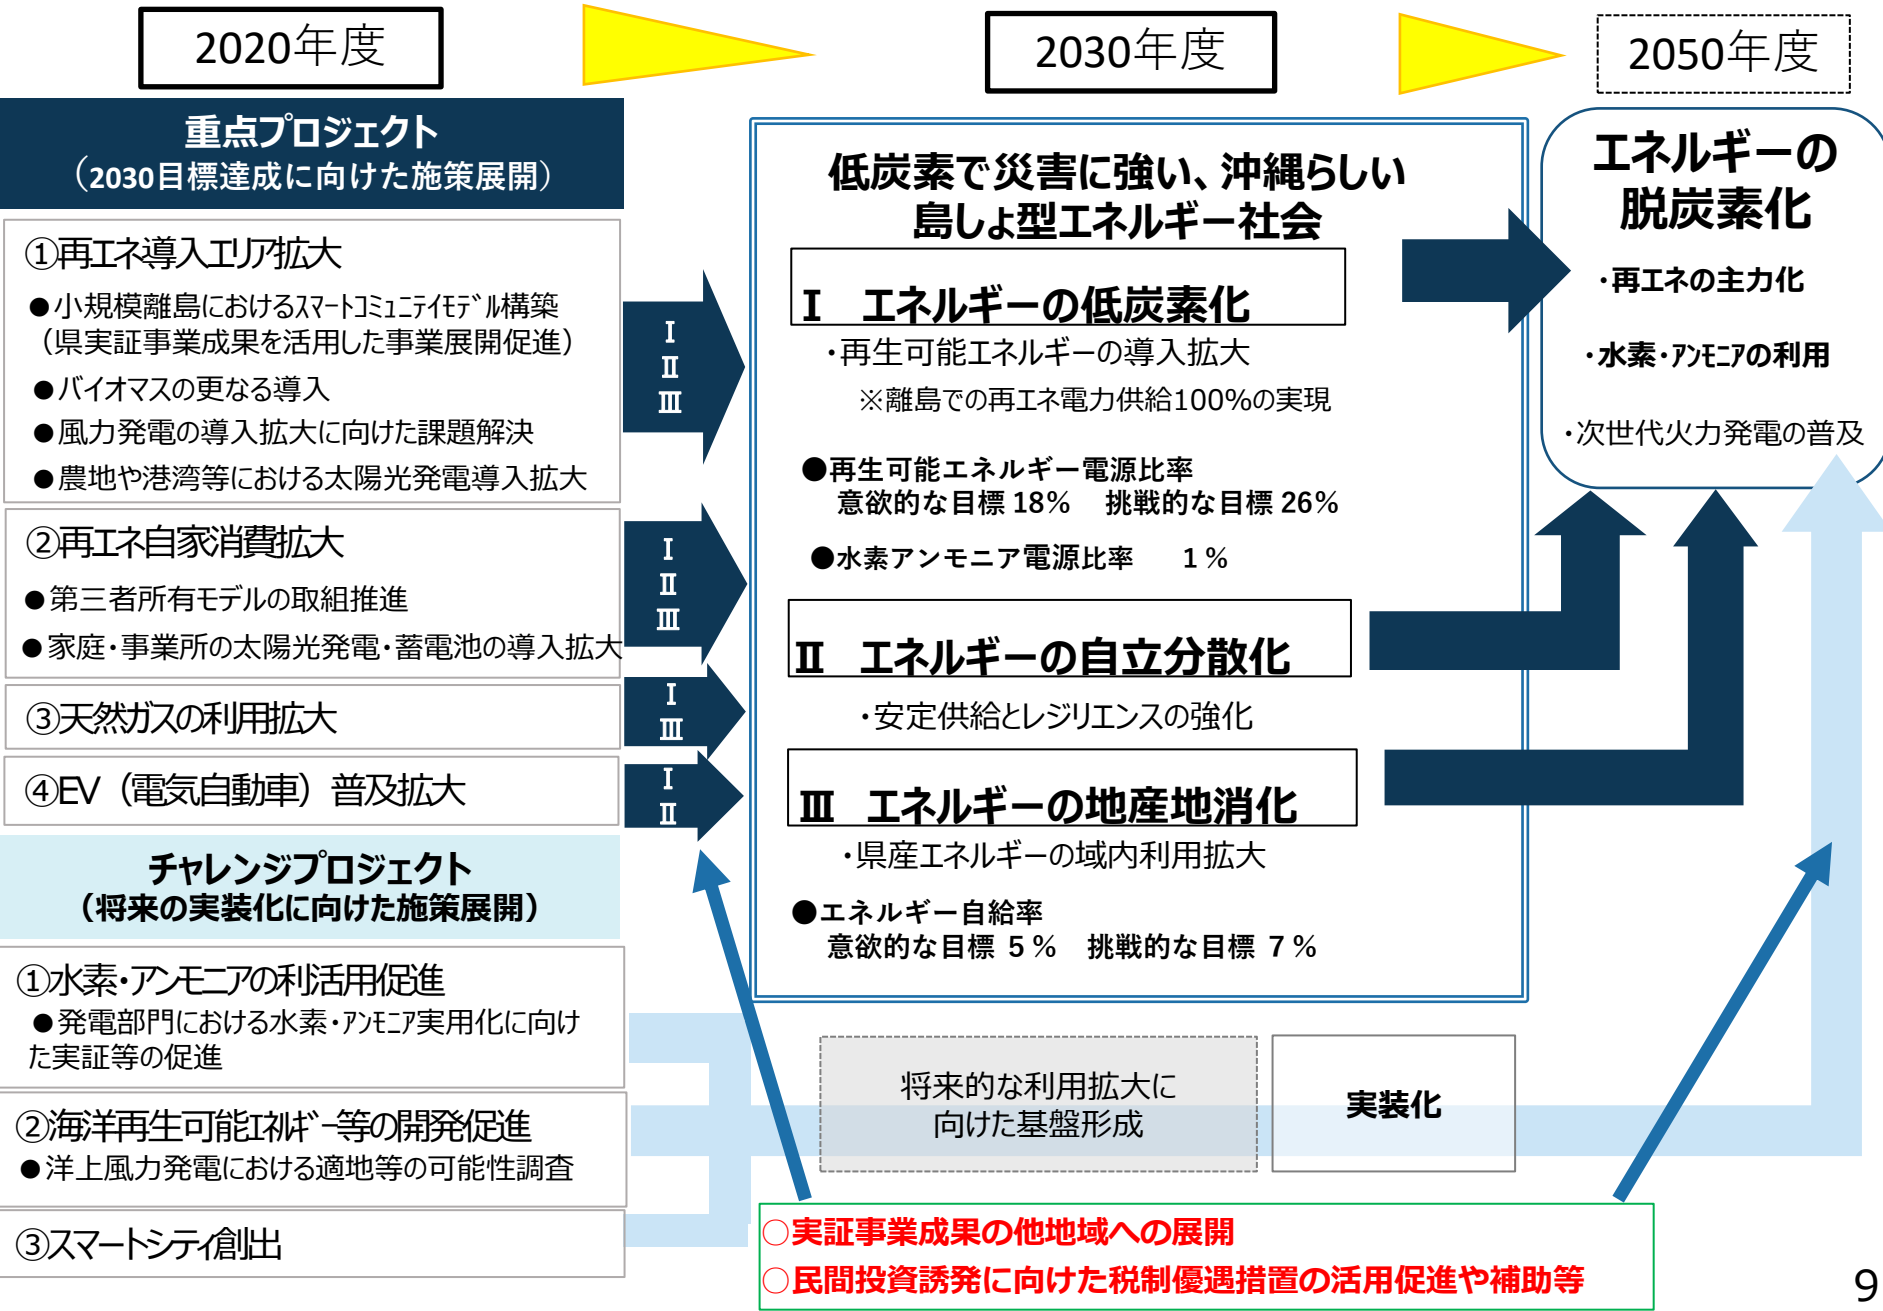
2020年度

2030年度

2050年度

重点プロジェクト
（2030目標達成に向けた施策展開）

①再エネ導入エリア拡大
●小規模離島におけるｽﾏｰﾄｺﾐｭﾆﾃｨﾓﾃﾞﾙ構築（県実証事業成果を活用した事業展開促進）
●バイオマスの更なる導入
●風力発電の導入拡大に向けた課題解決
●農地や港湾等における太陽光発電導入拡大

Ⅰ Ⅱ Ⅲ

②再エネ自家消費拡大
●第三者所有モデルの取組推進
●家庭・事業所の太陽光発電・蓄電池の導入拡大

Ⅰ Ⅱ Ⅲ

③天然ガスの利用拡大

Ⅰ Ⅲ

④EV（電気自動車）普及拡大

Ⅰ Ⅱ

チャレンジプロジェクト
（将来の実装化に向けた施策展開）

①水素・アンモニアの利活用促進
●発電部門における水素・ｱﾝﾓﾆｱ実用化に向けた実証等の促進

②海洋再生可能ｴﾈﾙｷﾞｰ等の開発促進
●洋上風力発電における適地等の可能性調査

③スマートシティ創出

低炭素で災害に強い、沖縄らしい島しょ型エネルギー社会

Ⅰ エネルギーの低炭素化
・再生可能エネルギーの導入拡大
※離島での再エネ電力供給100%の実現

●再生可能エネルギー電源比率
意欲的な目標 18％　挑戦的な目標 26％
●水素アンモニア電源比率　1％

Ⅱ エネルギーの自立分散化
・安定供給とレジリエンスの強化

Ⅲ エネルギーの地産地消化
・県産エネルギーの域内利用拡大

●エネルギー自給率
意欲的な目標 5％　挑戦的な目標 7％

エネルギーの脱炭素化
・再エネの主力化
・水素・ｱﾝﾓﾆｱの利用
・次世代火力発電の普及

将来的な利用拡大に向けた基盤形成

実装化

○実証事業成果の他地域への展開
○民間投資誘発に向けた税制優遇措置の活用促進や補助等

9